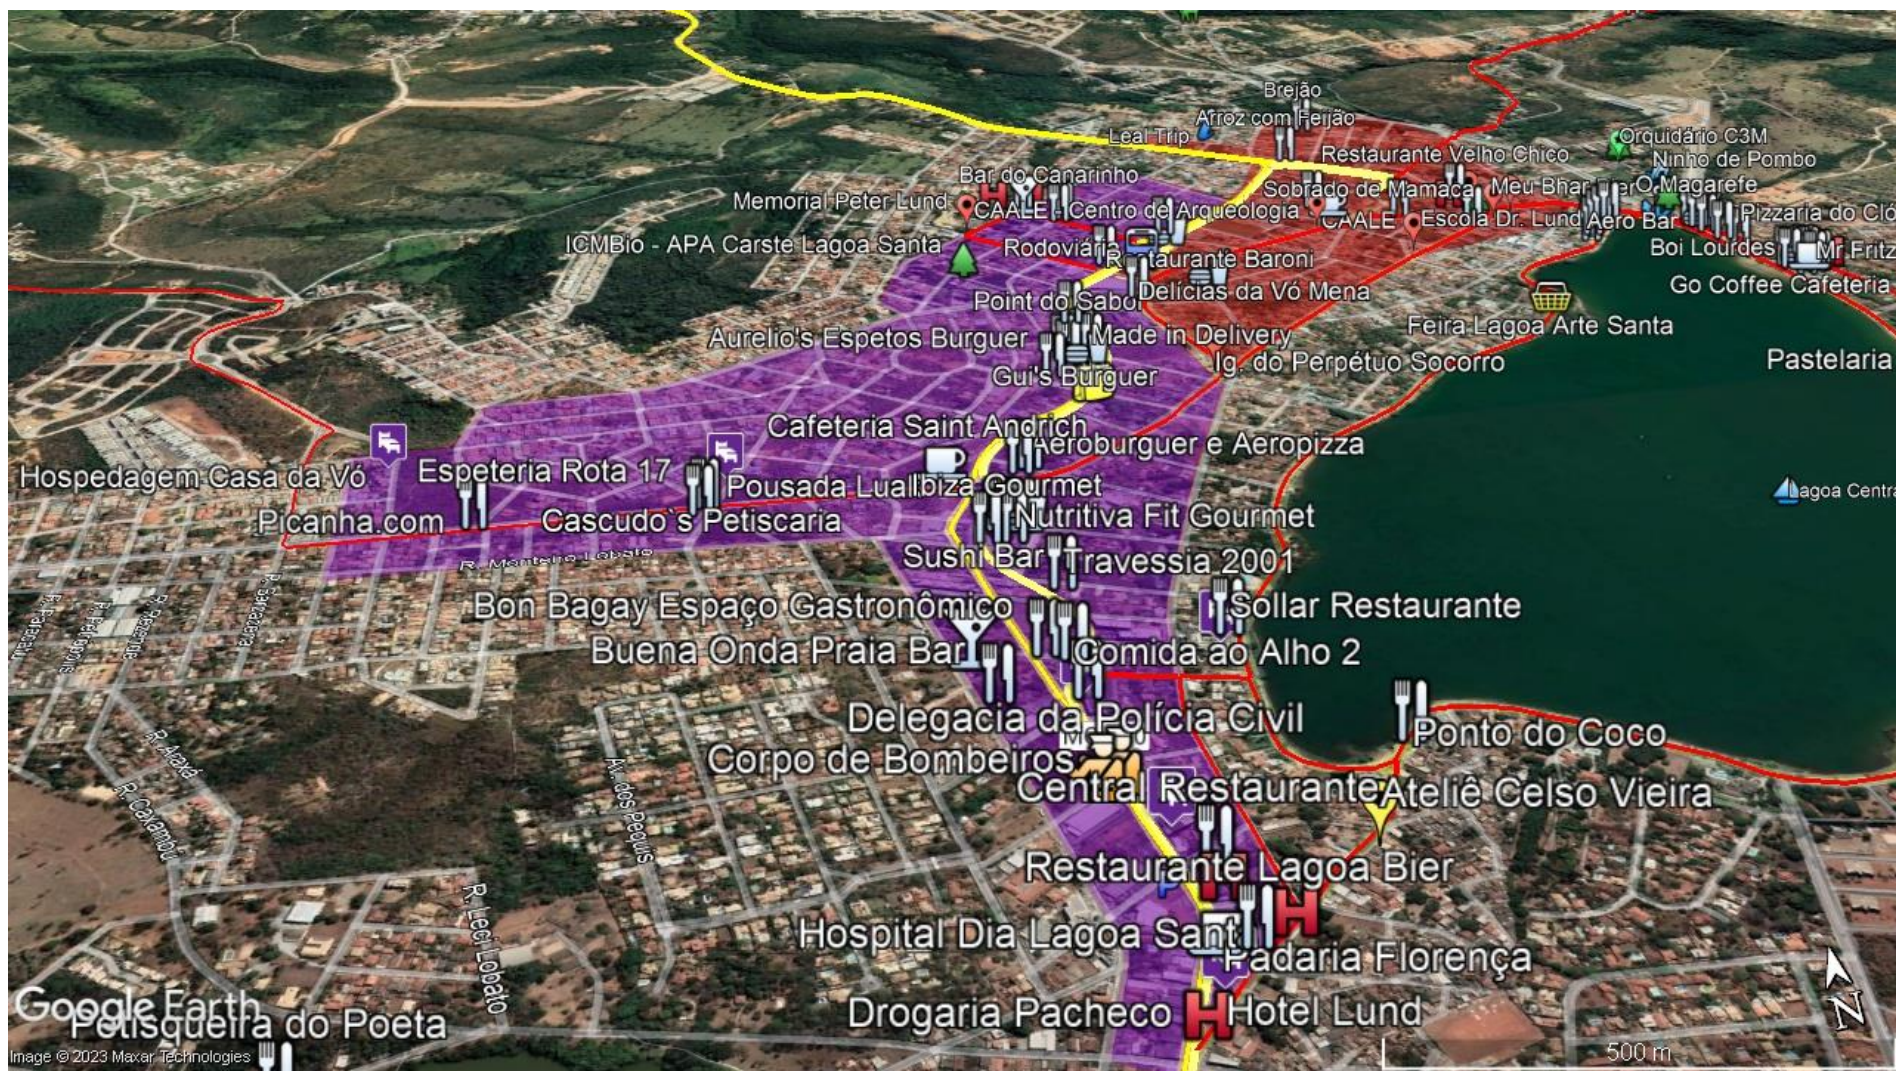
Brejão
Arroz com Feijão
Leal Trip
Orquidário C3M
Restaurante Velho Chico
Ninho de Pombo
Bar do Canarinho
Sobrado de Mamaca
Meu Bhar
O Magarefe
Memorial Peter Lund
CAALE
Centro de Arqueologia
CAALE
Escola Dr. Lund
Aero Bar
Pizzaria do Cl
ICMBio - APA Carste Lagoa Santa
Rodoviária
Restaurante Baroni
Boi Lourdes
Mr Fritz
Delícias da Vó Mena
Go Coffee Cafeteria
Point do Sabor
Feira Lagoa Arte Santa
Aurelio's Espetos Burguer
Made in Delivery
Ig. do Perpétuo Socorro
Pastelaria
Gui's Burguer
Cafeteria Saint Andrich
Aeroburguer e Aeropizza
Hospedagem Casa da Vó
Espeteria Rota 17
Pousada Lual
Ibiza Gourmet
Lagoa Centr
Picanha.com
Cascudo's Petiscaria
Nutritiva Fit Gourmet
R. Monteiro Lobato
Sushi Bar
Travessia 2001
Bon Bagay Espaço Gastronômico
Sollar Restaurante
Buena Onda Praia Bar
Comida ao Alho 2
R. Araxá
R. Caxambu
Delegacia da Polícia Civil
Ponto do Coco
Av. dos Pequis
Corpo de Bombeiros
Central Restaurante
Ateliê Celso Vieira
Restaurante Lagoa Bier
R. Leci Lobato
Hospital Dia Lagoa Sant
Padaria Florença
Google Earth
Petisqueira do Poeta
Drogaria Pacheco
Hotel Lund
Image © 2023 Maxar Technologies
500 m
N